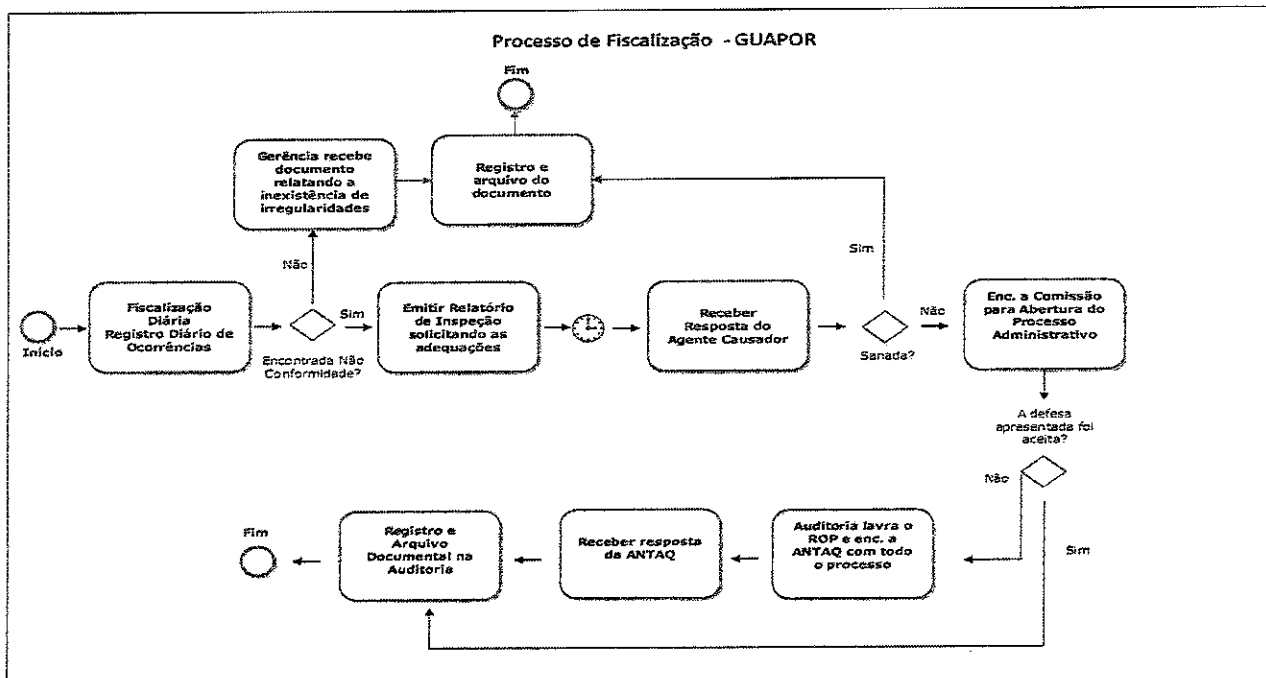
Processo de Fiscalização - GUAPOR

Fim

Gerência recebe documento relatando a inexistência de irregularidades

Registro e arquivo do documento

Não

Sim

Início

Fiscalização Diária Registro Diário de Ocorrências

Encontrada Não Conformidade?

Sim

Emitir Relatório de Inspeção solicitando as adequações

Receber Resposta do Agente Causador

Sanada?

Não

Enc. a Comissão para Abertura do Processo Administrativo

A defesa apresentada foi aceita?

Não

Sim

Fim

Registro e Arquivo Documental na Auditoria

Receber resposta da ANTAQ

Auditoria lavra o ROP e enc. a ANTAQ com todo o processo